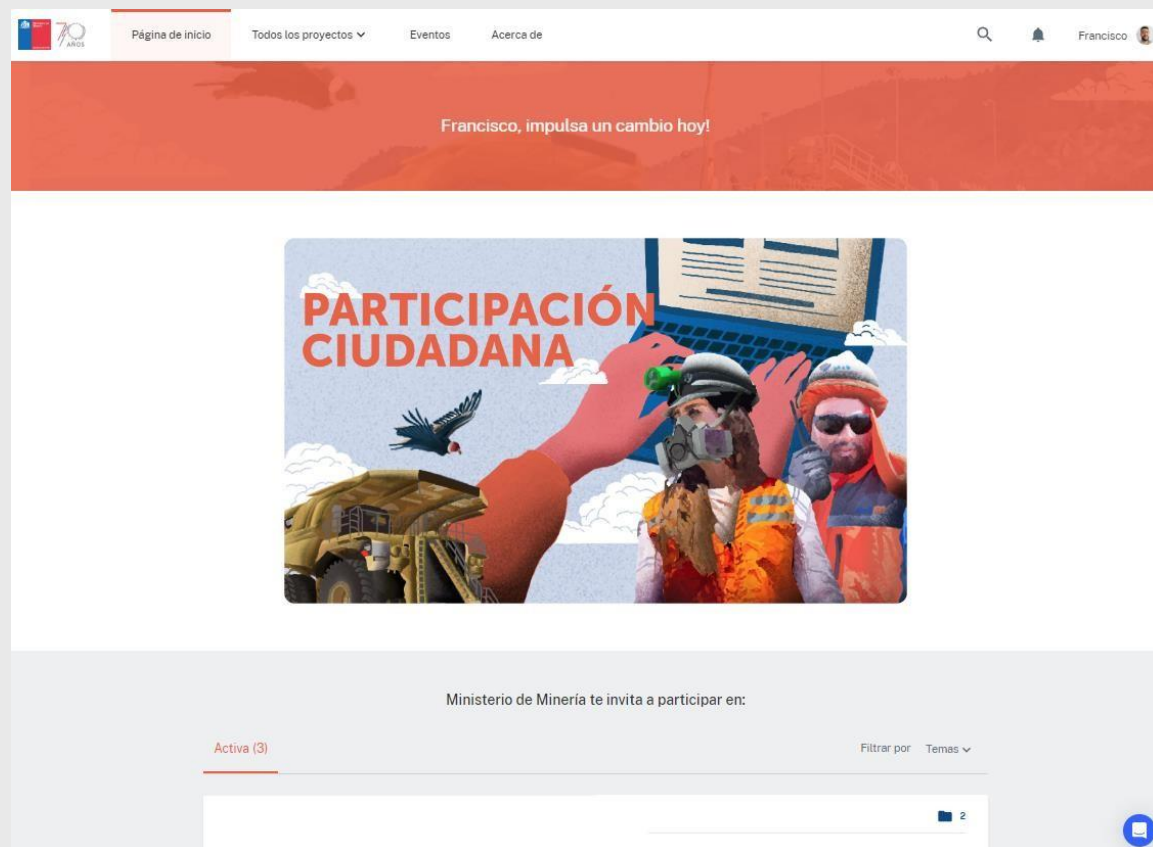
70 AÑOS

Página de inicio Todos los proyectos Eventos Acerca de Francisco

Francisco, impulsa un cambio hoy!

PARTICIPACIÓN CIUDADANA

Ministerio de Minería te invita a participar en:

Activa (3) Filtrar por Temas

2